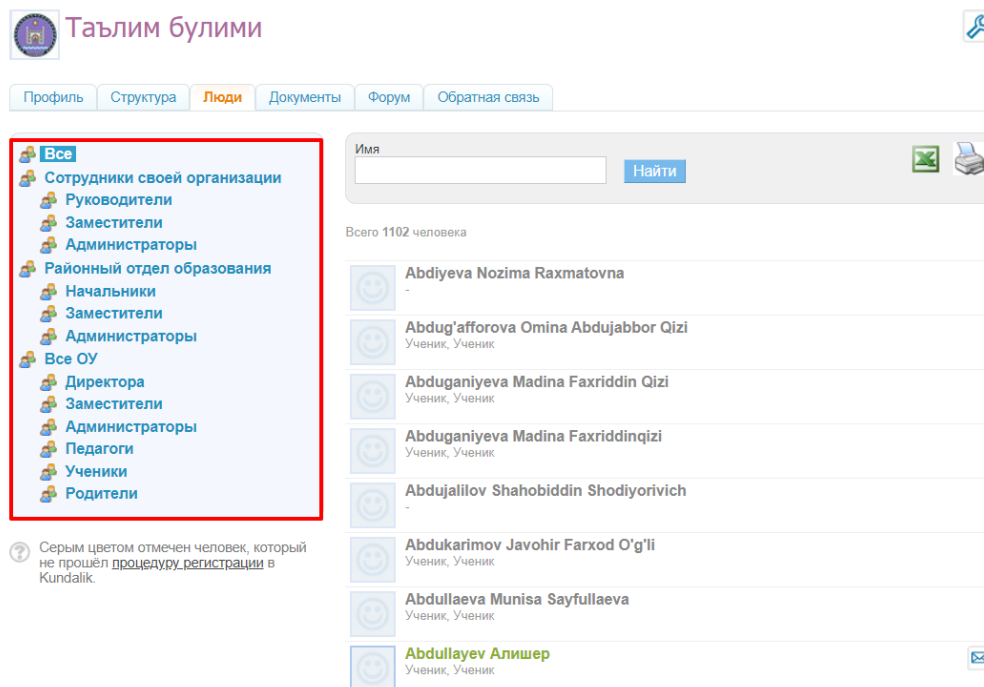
Таълим булими

Профиль | Структура | Люди | Документы | Форум | Обратная связь

Все
Сотрудники своей организации
Руководители
Заместители
Администраторы
Районный отдел образования
Начальники
Заместители
Администраторы
Все ОУ
Директора
Заместители
Администраторы
Педагоги
Ученики
Родители

Серым цветом отмечен человек, который не прошёл процедуру регистрации в Kundalik.

Имя
Найти

Всего 1102 человека

Abdiyeva Nozima Raxmatovna
-

Abdug'afforova Omina Abdujabbor Qizi
Ученик, Ученик

Abduganiyeva Madina Faxriddin Qizi
Ученик, Ученик

Abduganiyeva Madina Faxriddinqizi
Ученик, Ученик

Abdujalilov Shahobiddin Shodiyorivich
-

Abdukarimov Javohir Farxod O'g'li
Ученик, Ученик

Abdullaeva Munisa Sayfullaeva
Ученик, Ученик

Abdullayev Алишер
Ученик, Ученик